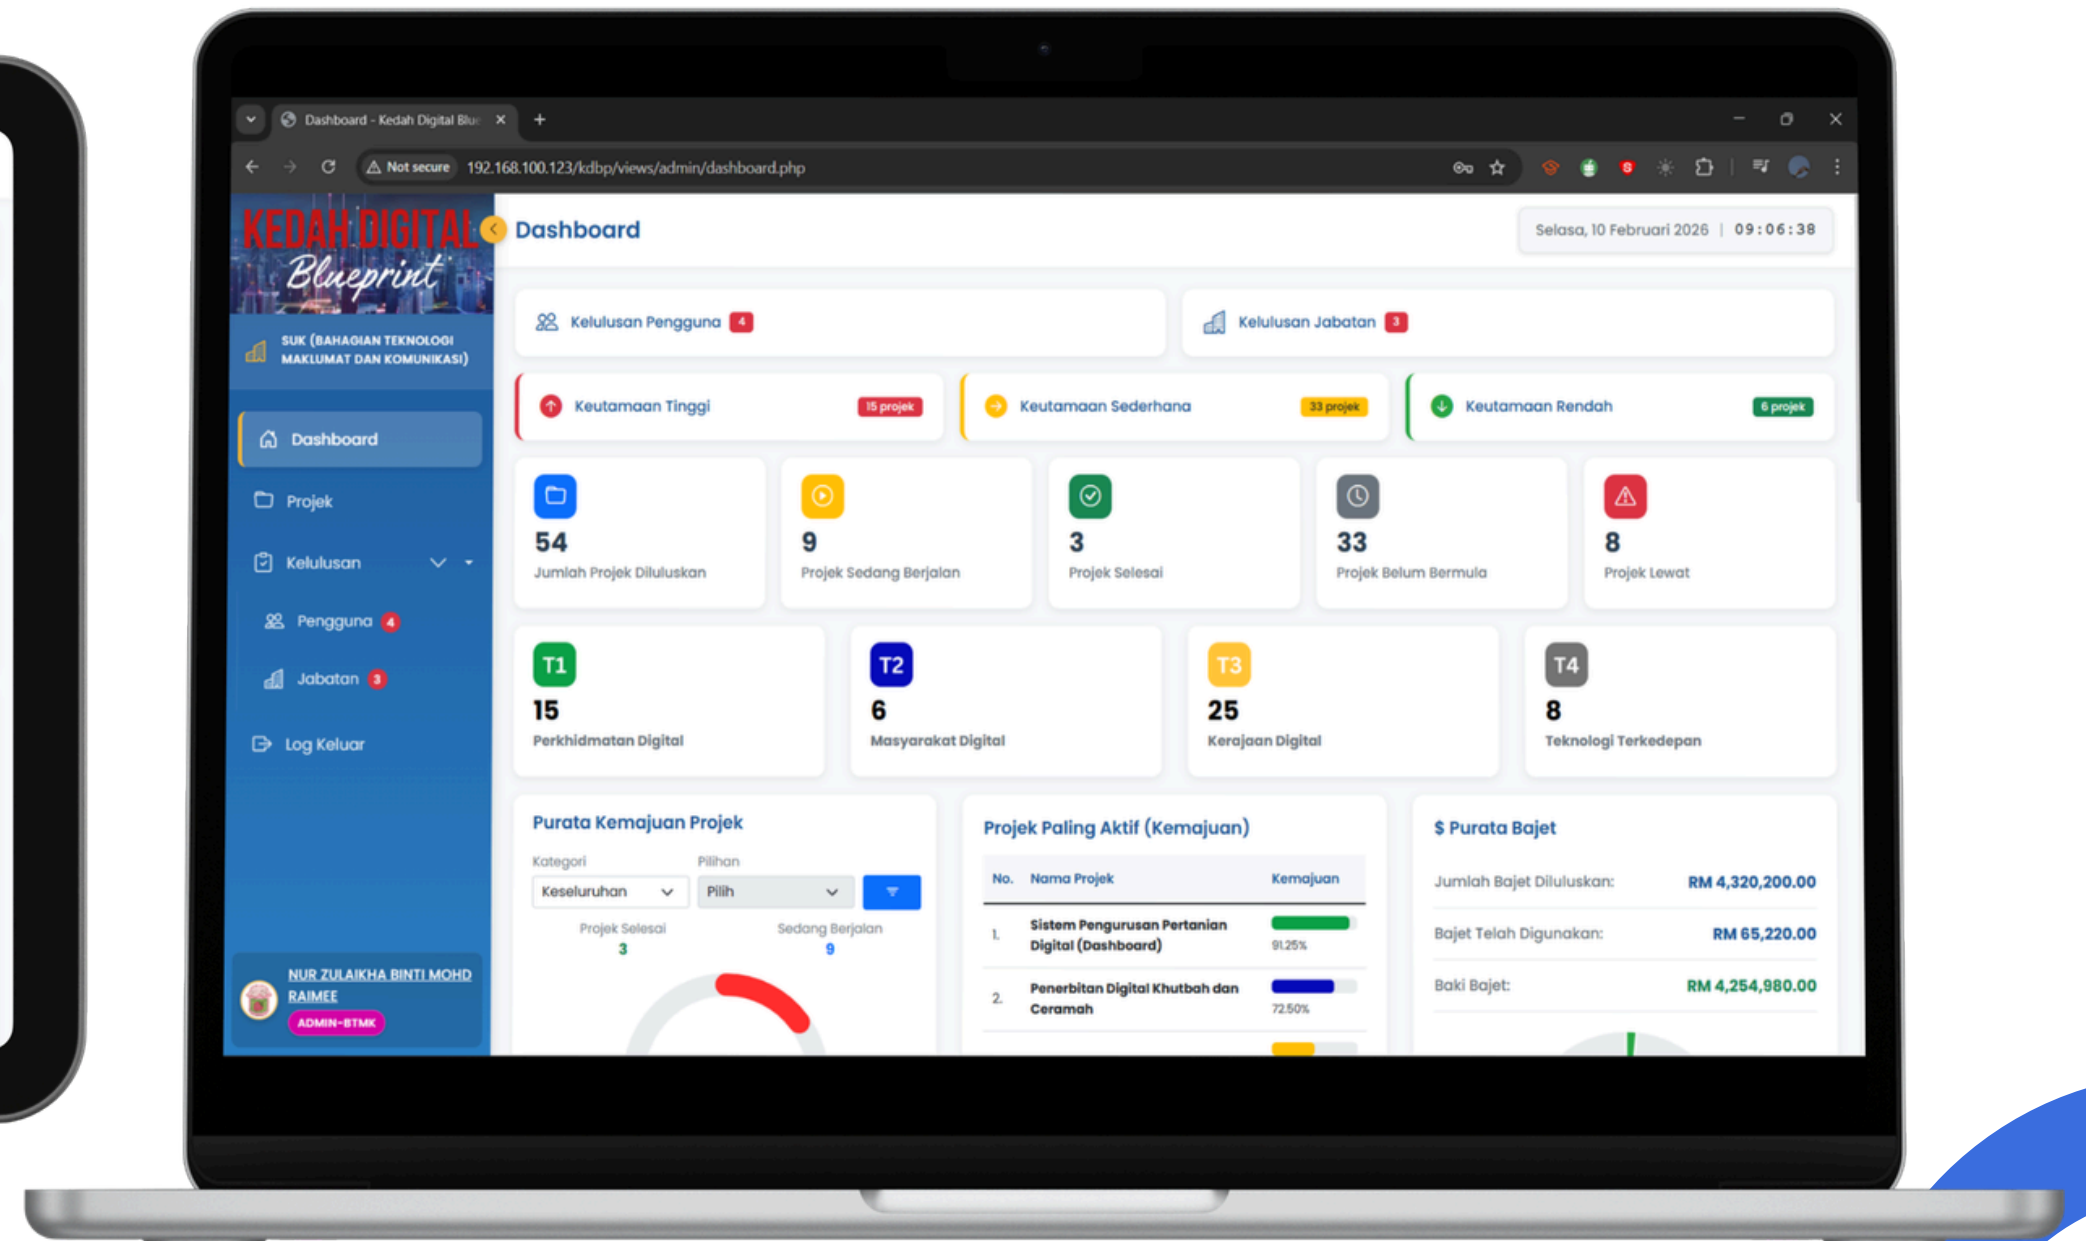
Dashboard - Kedah Digital Blu

Not secure 192.168.100.123/kdbp/views/admin/dashboard.php

KEDAH DIGITAL Blueprint

SUK (BAHAGIAN TEKNOLOGI MAKLUMAT DAN KOMUNIKASI)

Dashboard
Projek
Kelulusan
Pengguna 4
Jabatan 3
Log Keluar

NUR ZULAIKHA BINTI MOHD RAIMEE
ADMIN-BTMK

Dashboard

Selasa, 10 Februari 2026 | 09:06:38

Kelulusan Pengguna 4
Kelulusan Jabatan 3

Keutamaan Tinggi 15 projek
Keutamaan Sederhana 33 projek
Keutamaan Rendah 6 projek

54
Jumlah Projek Diluluskan

9
Projek Sedang Berjalan

3
Projek Selesai

33
Projek Belum Bermula

8
Projek Lewat

T1
15
Perkhidmatan Digital

T2
6
Masyarakat Digital

T3
25
Kerajaan Digital

T4
8
Teknologi Terkedepan

Purata Kemajuan Projek

Kategori
Keseluruhan
Pilihan
Pilih

Projek Selesai
3
Sedang Berjalan
9

Projek Paling Aktif (Kemajuan)

| No. | Nama Projek | Kemajuan |
|---|---|---|
| 1. | Sistem Pengurusan Pertanian Digital (Dashboard) | 91.25% |
| 2. | Penerbitan Digital Khutbah dan Ceramah | 72.50% |

$ Purata Bajet

Jumlah Bajet Diluluskan: RM 4,320,200.00
Bajet Telah Digunakan: RM 65,220.00
Baki Bajet: RM 4,254,980.00